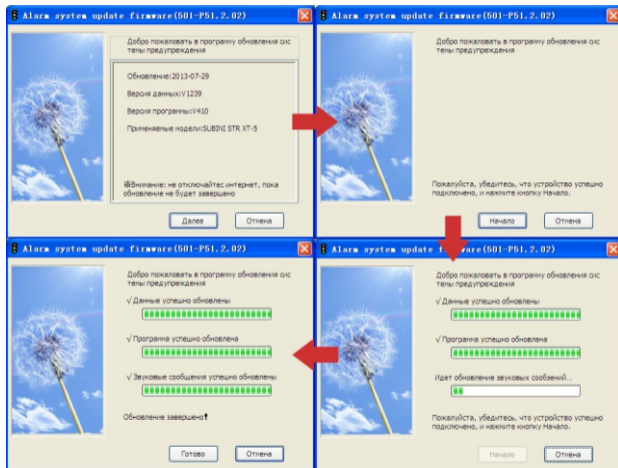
Alarm system update firmware(501-P51.2.02)

Добро пожаловать в программу обновления системы предупреждения

Обновление:2013-07-29

Версия данных:V1239

Версия программы:V410

Применяемые модели:SUBINI STR XT-5

Внимание: не отключайте интернет, пока обновление не будет завершено

Далее

Отмена

Alarm system update firmware(501-P51.2.02)

Добро пожаловать в программу обновления системы предупреждения

Пожалуйста, убедитесь, что устройство успешно подключено, и нажмите кнопку Начало.

Начало

Отмена

Alarm system update firmware(501-P51.2.02)

Добро пожаловать в программу обновления системы предупреждения

√ Данные успешно обновлены

√ Программа успешно обновлена

√ Звуковые сообщения успешно обновлены

Обновление завершено!

Готово

Отмена

Alarm system update firmware(501-P51.2.02)

Добро пожаловать в программу обновления системы предупреждения

√ Данные успешно обновлены

√ Программа успешно обновлена

Идет обновление звуковых сообщений...

Пожалуйста, убедитесь, что устройство успешно подключено, и нажмите кнопку Начало.

Начало

Отмена